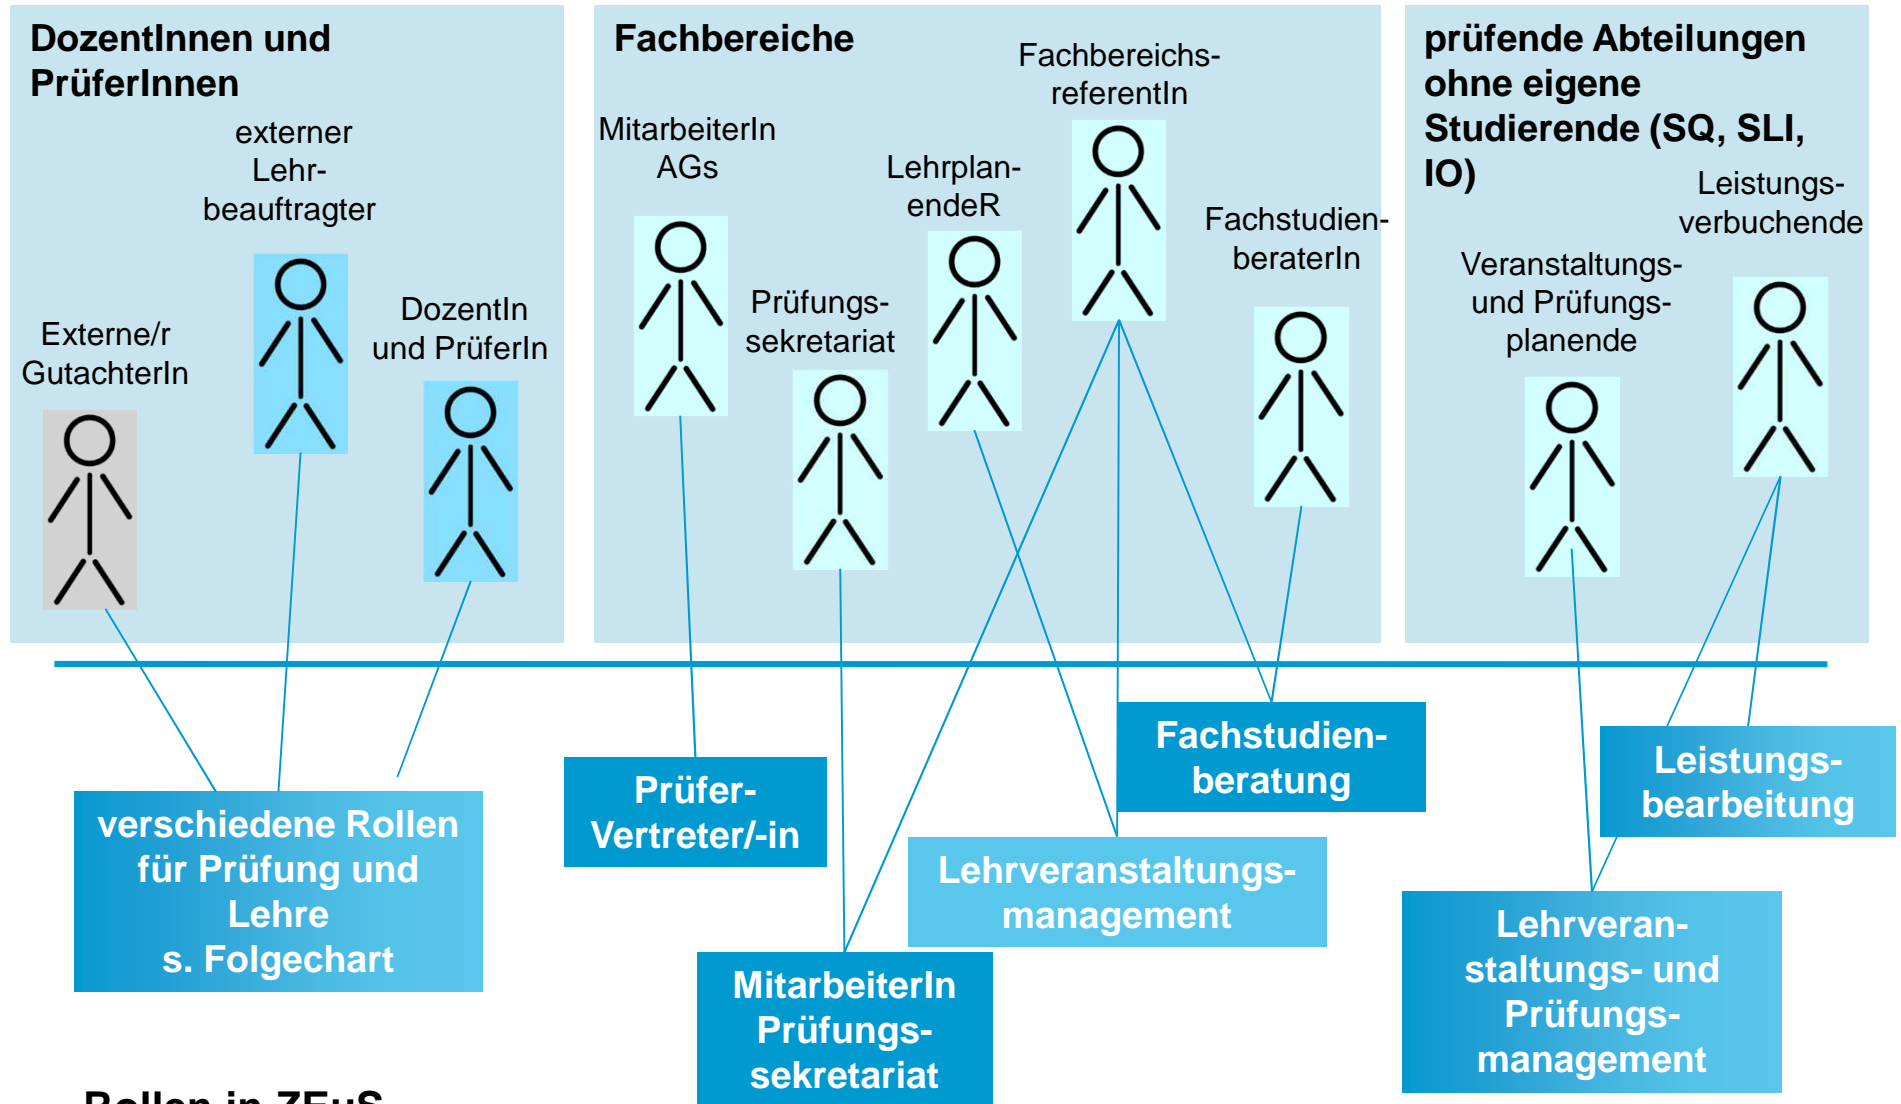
DozentInnen und PrüferInnen

externer Lehrbeauftragter

Externe/r GutachterIn

DozentIn und PrüferIn

Fachbereiche

MitarbeiterIn AGs

Prüfungssekretariat

LehrplanendeR

FachbereichsreferentIn

FachstudienberaterIn

prüfende Abteilungen ohne eigene Studierende (SQ, SLI, IO)

Leistungsverbuchende

Veranstaltungs- und Prüfungsplanende

verschiedene Rollen für Prüfung und Lehre s. Folgechart

Prüfer-Vertreter/-in

MitarbeiterIn Prüfungssekretariat

Lehrveranstaltungsmanagement

Fachstudienberatung

Leistungsbearbeitung

Lehrveranstaltungs- und Prüfungsmanagement

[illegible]